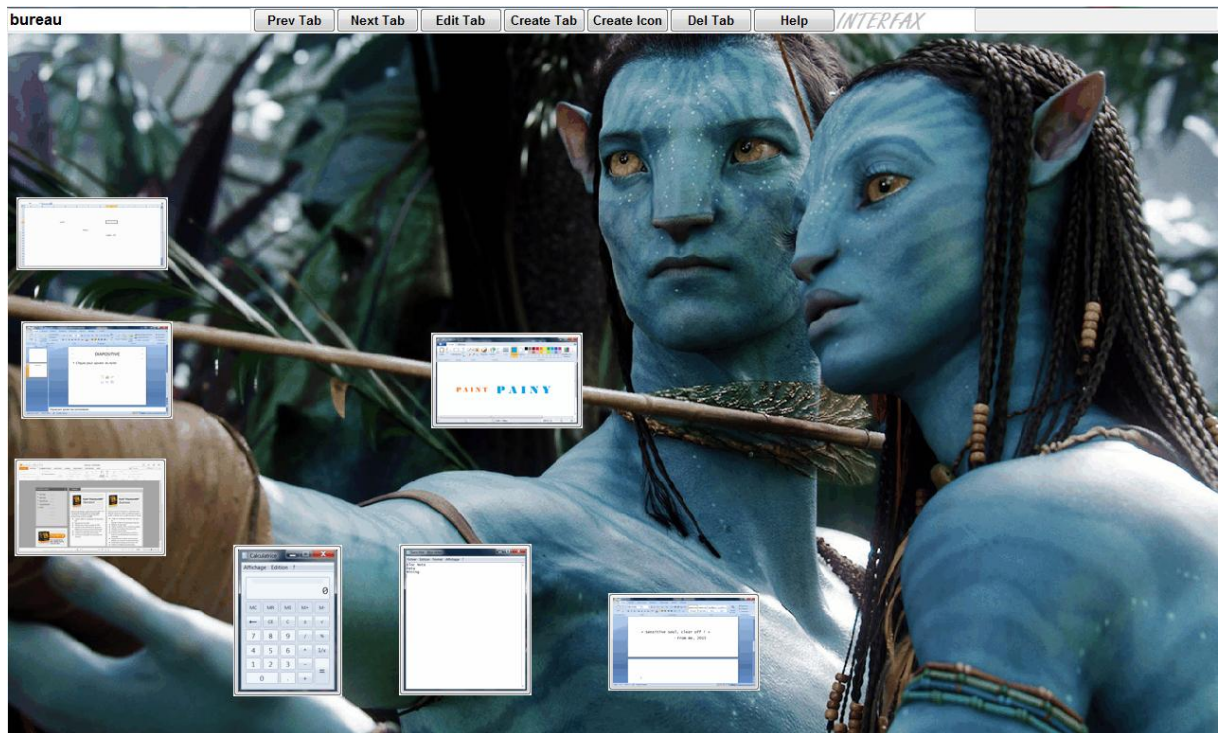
bureau

Prev Tab Next Tab Edit Tab Create Tab Create Icon Del Tab Help INTERFAX

DIAPOSITIVE

PAINT PAINY

Calculatrice

Affichage Edition ?

0

MC MR MS M+ M-

7 8 9 / %

4 5 6 * 1/x

1 2 3 -

0 , + =